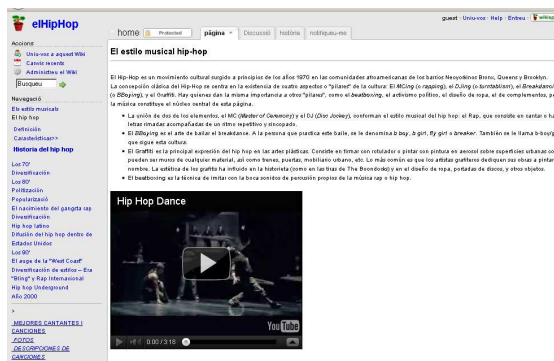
elHipHop

guest Uniu-vos Help Entreu

Accions
Uniu-vos a aquest Wiki
Canvis recents
Administreu el Wiki
Busqueu

Navegació
El estilo musical
El hip hop
Definición
Caracteristicas>
Historia del hip hop
Los 70'
Diversificación
Los 80'
Politización
Popularización
El nacimiento del gangsta rap
Diversificación
Hip Hop latino
Difusión del hip hop dentro de Estados Unidos
Los 90'
El auge de la "West Coast"
Diversificación de estilos – Era "Bling" y Rap Internacional
Hip Hop Underground
Año 2000

MEJORES CANTANTES I CANCIONES
FOTOS
DESCRIPCIONES DE CANCIONES

home Protected pàgina Discussió història notifiqueu-me

El estilo musical hip-hop

El Hip-Hop es un movimiento cultural surgido a principios de los años 1970 en las comunidades afroamericanas de los barrios Neoyorkinos Bronx, Queens y Brooklyn. La concepción clásica del Hip-Hop se centra en la existencia de cuatro aspectos o "pilares" de la cultura: El MCing (o rapping), el DJing (o turntablism), el Breakdance (o BBoying), y el Graffiti. Hay quienes dan la misma importancia a otros "pilares", como el beatboxing, el activismo político, el diseño de ropa, el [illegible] la música constituye el núcleo central de esta página.

La unión de dos de los elementos, el MC (Master of Ceremony) y el DJ (Disc Jockey), conforman el estilo musical del hip hop: el Rap, que consiste en cantar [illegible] letras rimadas acompañadas de un ritmo repetitivo y sincopado.

El BBoying es el arte de bailar el breakdance. A la persona que practica este baile, se le denomina b boy, b girl, fly girl o breaker. También se le llama b-boy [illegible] que sigue esta cultura.

El Graffiti es la principal expresión del hip hop en las artes plásticas. Consiste en firmar con rotulador o pintar con pintura en aerosol sobre superficies urbanas co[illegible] pueden ser muros de cualquier material, así como trenes, puertas, mobiliario urbano, etc. Lo más común es que los artistas graffiteros dediquen sus obras a pintar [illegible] nombre. La estética de los graffiti ha influido en la historieta (como en las tiras de The Boondocks) y en el diseño de ropa, portadas de discos, y otros objetos.

El beatboxing es la técnica de imitar con la boca sonidos de percusión propios de la música rap o hip hop.

Hip Hop Dance

YouTube
0:00 / 3:18